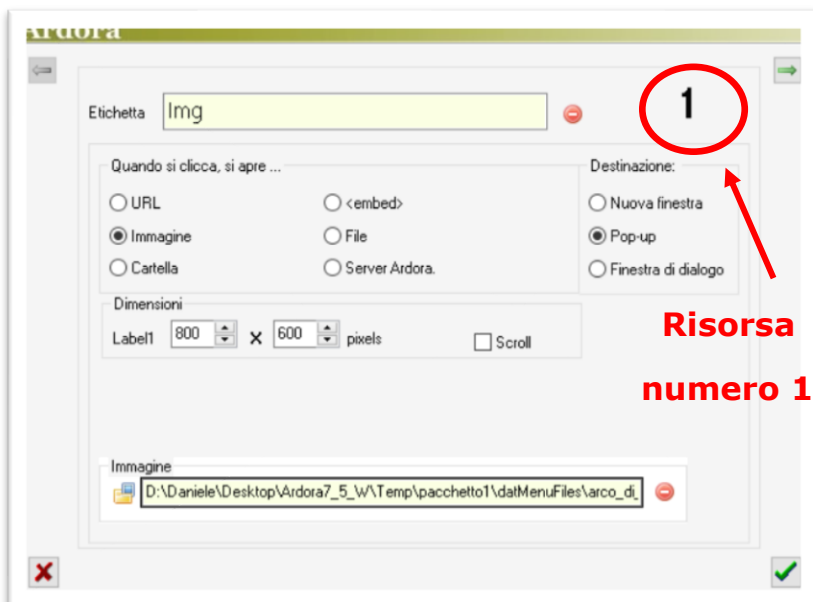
Ardora

Etichetta Img

1

Quando si clicca, si apre ...

URL

<embed>

Immagine

File

Cartella

Server Ardora.

Destinazione:

Nuova finestra

Pop-up

Finestra di dialogo

Dimensioni

Label1 800 X 600 pixels

Scroll

Risorsa numero 1

Immagine

D:\Daniele\Desktop\Ardora7_5_W\Temp\pacchetto1\datMenuFiles\arco_di_